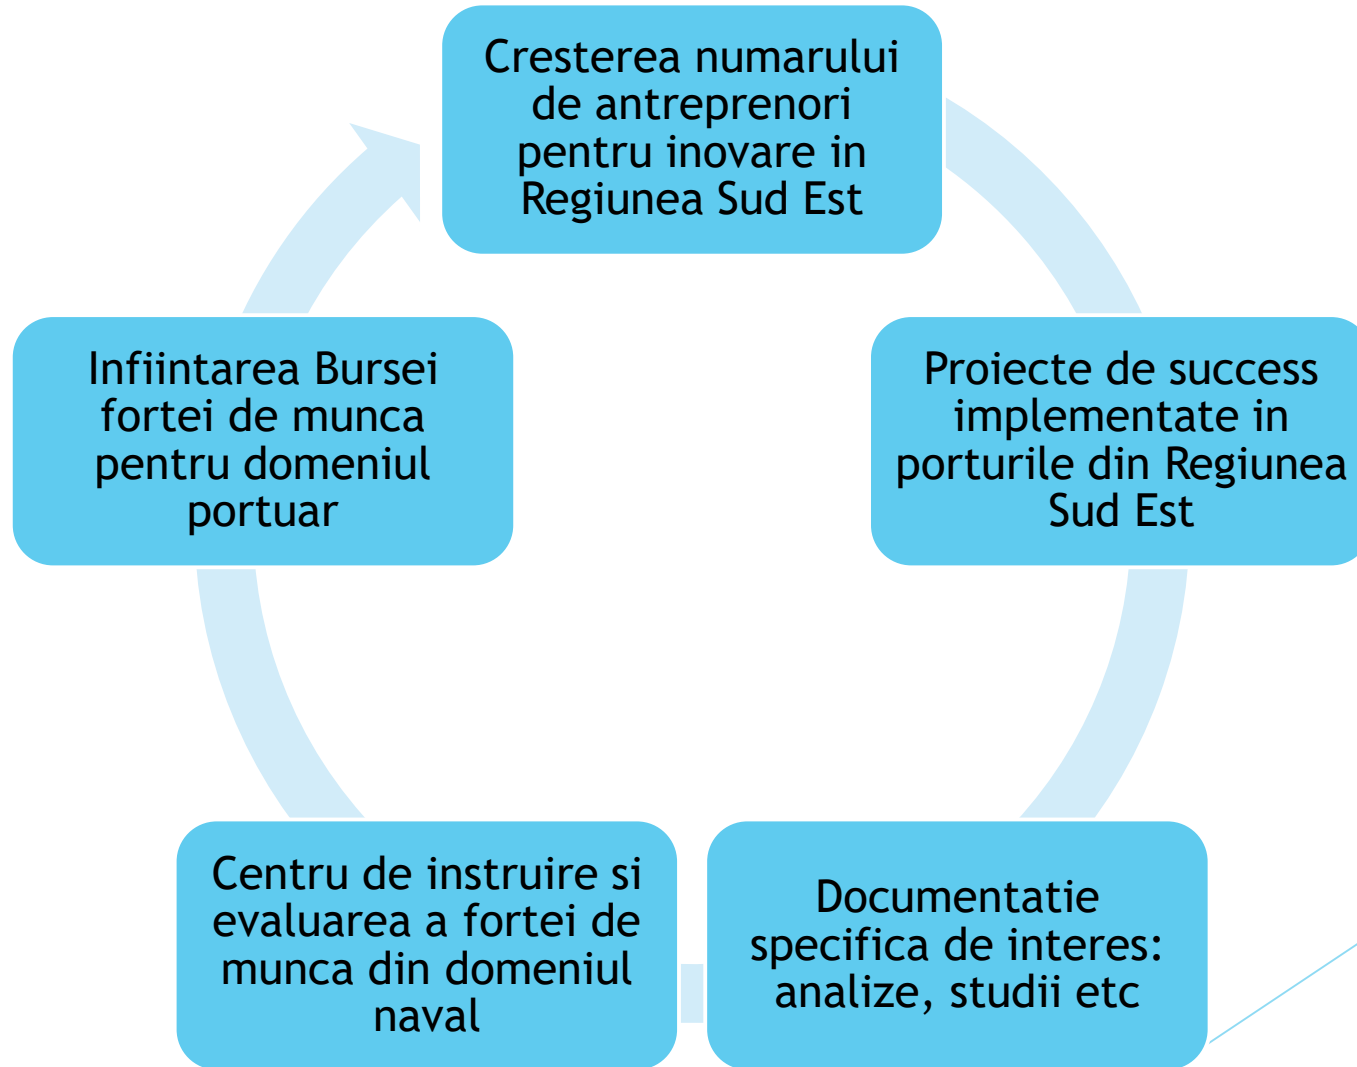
Cresterea numarului de antreprenori pentru inovare in Regiunea Sud Est

Proiecte de success implementate in porturile din Regiunea Sud Est

Documentatie specifica de interes: analize, studii etc

Centru de instruire si evaluarea a fortei de munca din domeniul naval

Infiintarea Bursei fortei de munca pentru domeniul portuar